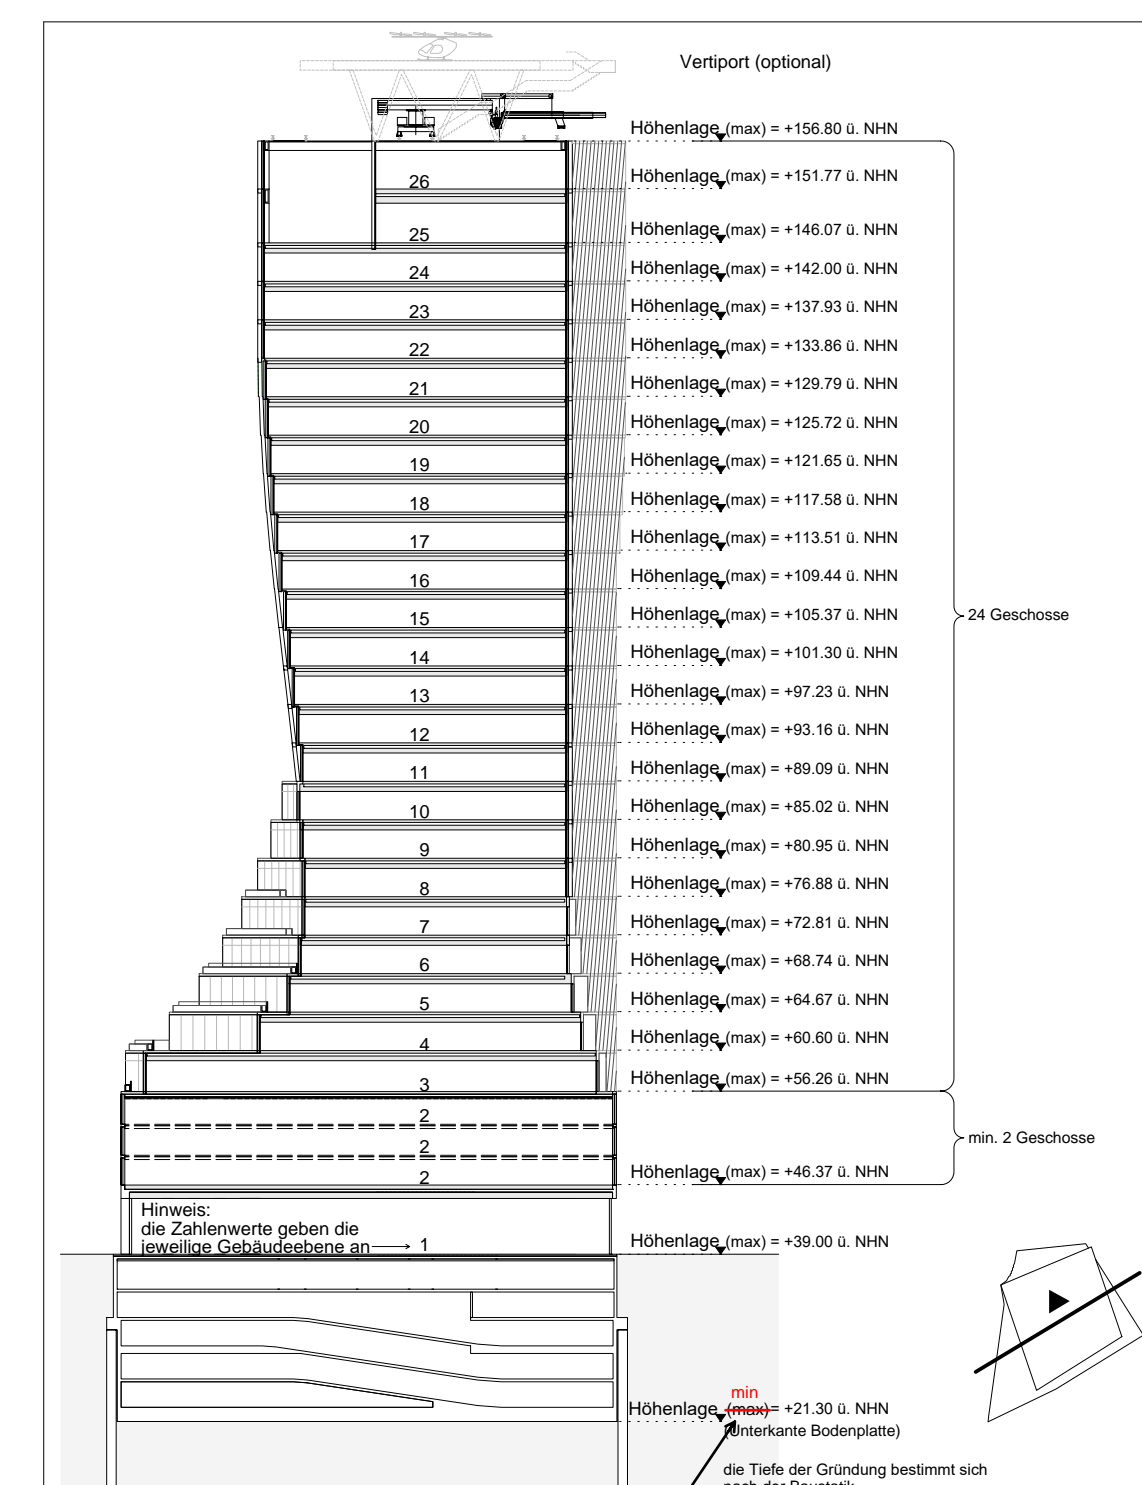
Vertiport (optional)

Höhenlage (max) = +156.80 ü. NHN

26
Höhenlage (max) = +151.77 ü. NHN

25
Höhenlage (max) = +146.07 ü. NHN

24
Höhenlage (max) = +142.00 ü. NHN

23
Höhenlage (max) = +137.93 ü. NHN

22
Höhenlage (max) = +133.86 ü. NHN

21
Höhenlage (max) = +129.79 ü. NHN

20
Höhenlage (max) = +125.72 ü. NHN

19
Höhenlage (max) = +121.65 ü. NHN

18
Höhenlage (max) = +117.58 ü. NHN

17
Höhenlage (max) = +113.51 ü. NHN

16
Höhenlage (max) = +109.44 ü. NHN

15
Höhenlage (max) = +105.37 ü. NHN

24 Geschosse

14
Höhenlage (max) = +101.30 ü. NHN

13
Höhenlage (max) = +97.23 ü. NHN

12
Höhenlage (max) = +93.16 ü. NHN

11
Höhenlage (max) = +89.09 ü. NHN

10
Höhenlage (max) = +85.02 ü. NHN

9
Höhenlage (max) = +80.95 ü. NHN

8
Höhenlage (max) = +76.88 ü. NHN

7
Höhenlage (max) = +72.81 ü. NHN

6
Höhenlage (max) = +68.74 ü. NHN

5
Höhenlage (max) = +64.67 ü. NHN

4
Höhenlage (max) = +60.60 ü. NHN

3
Höhenlage (max) = +56.26 ü. NHN

2
2
min. 2 Geschosse
2
Höhenlage (max) = +46.37 ü. NHN

Hinweis:
die Zahlenwerte geben die jeweilige Gebäudeebene an 1
Höhenlage (max) = +39.00 ü. NHN

min
Höhenlage (max) = +21.30 ü. NHN
(Unterkante Bodenplatte)

die Tiefe der Gründung bestimmt sich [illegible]